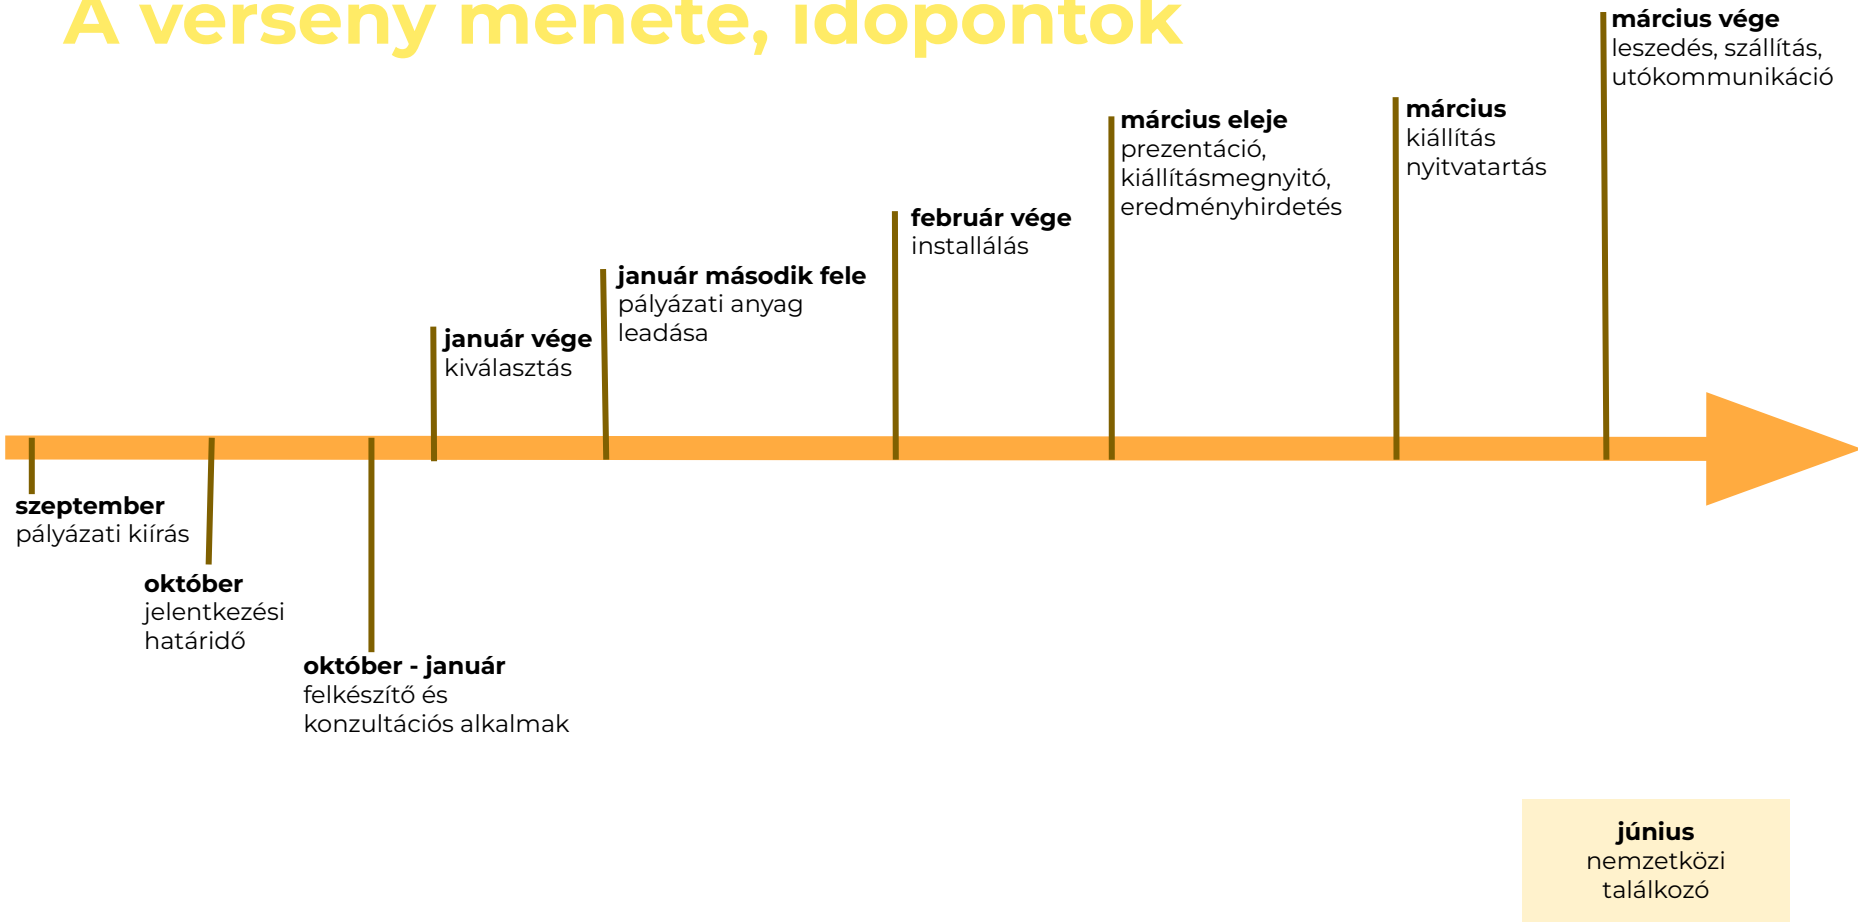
A verseny menete, időpontok

március vége
leszedés, szállítás, utókommunikáció

március
kiállítás nyitvatartás

március eleje
prezentáció, kiállításmegnyitó, eredményhirdetés

február vége
installálás

január második fele
pályázati anyag leadása

január vége
kiválasztás

szeptember
pályázati kiírás

október
jelentkezési határidő

október - január
felkészítő és konzultációs alkalmak

június
nemzetközi találkozó